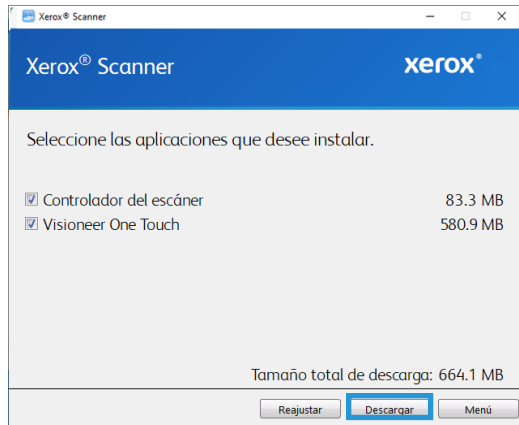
Xerox® Scanner

Xerox® Scanner

xerox®

Seleccione las aplicaciones que desee instalar.

☑ Controlador del escáner 83.3 MB
☑ Visioneer One Touch 580.9 MB

Tamaño total de descarga: 664.1 MB

Reajustar
Descargar
Menú